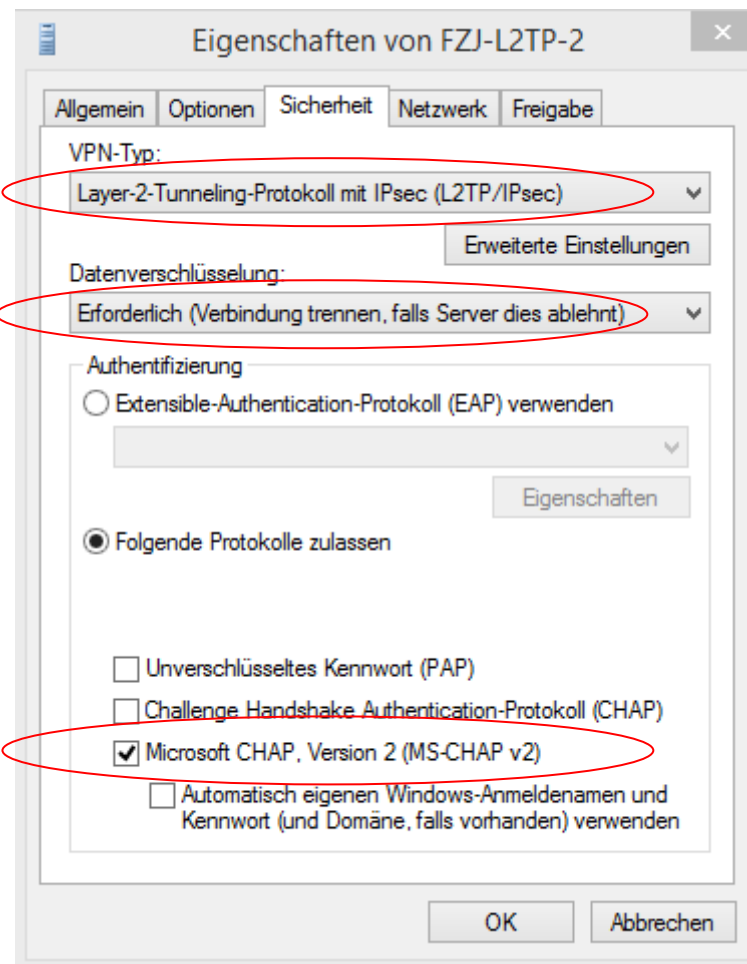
Eigenschaften von FZJ-L2TP-2

Allgemein | Optionen | Sicherheit | Netzwerk | Freigabe

VPN-Typ:

Layer-2-Tunneling-Protokoll mit IPsec (L2TP/IPsec)

Erweiterte Einstellungen

Datenverschlüsselung:

Erforderlich (Verbindung trennen, falls Server dies ablehnt)

Authentifizierung

Extensible-Authentication-Protokoll (EAP) verwenden

Eigenschaften

Folgende Protokolle zulassen

Unverschlüsseltes Kennwort (PAP)

Challenge Handshake Authentication-Protokoll (CHAP)

Microsoft CHAP, Version 2 (MS-CHAP v2)

Automatisch eigenen Windows-Anmeldenamen und Kennwort (und Domäne, falls vorhanden) verwenden

OK

Abbrechen